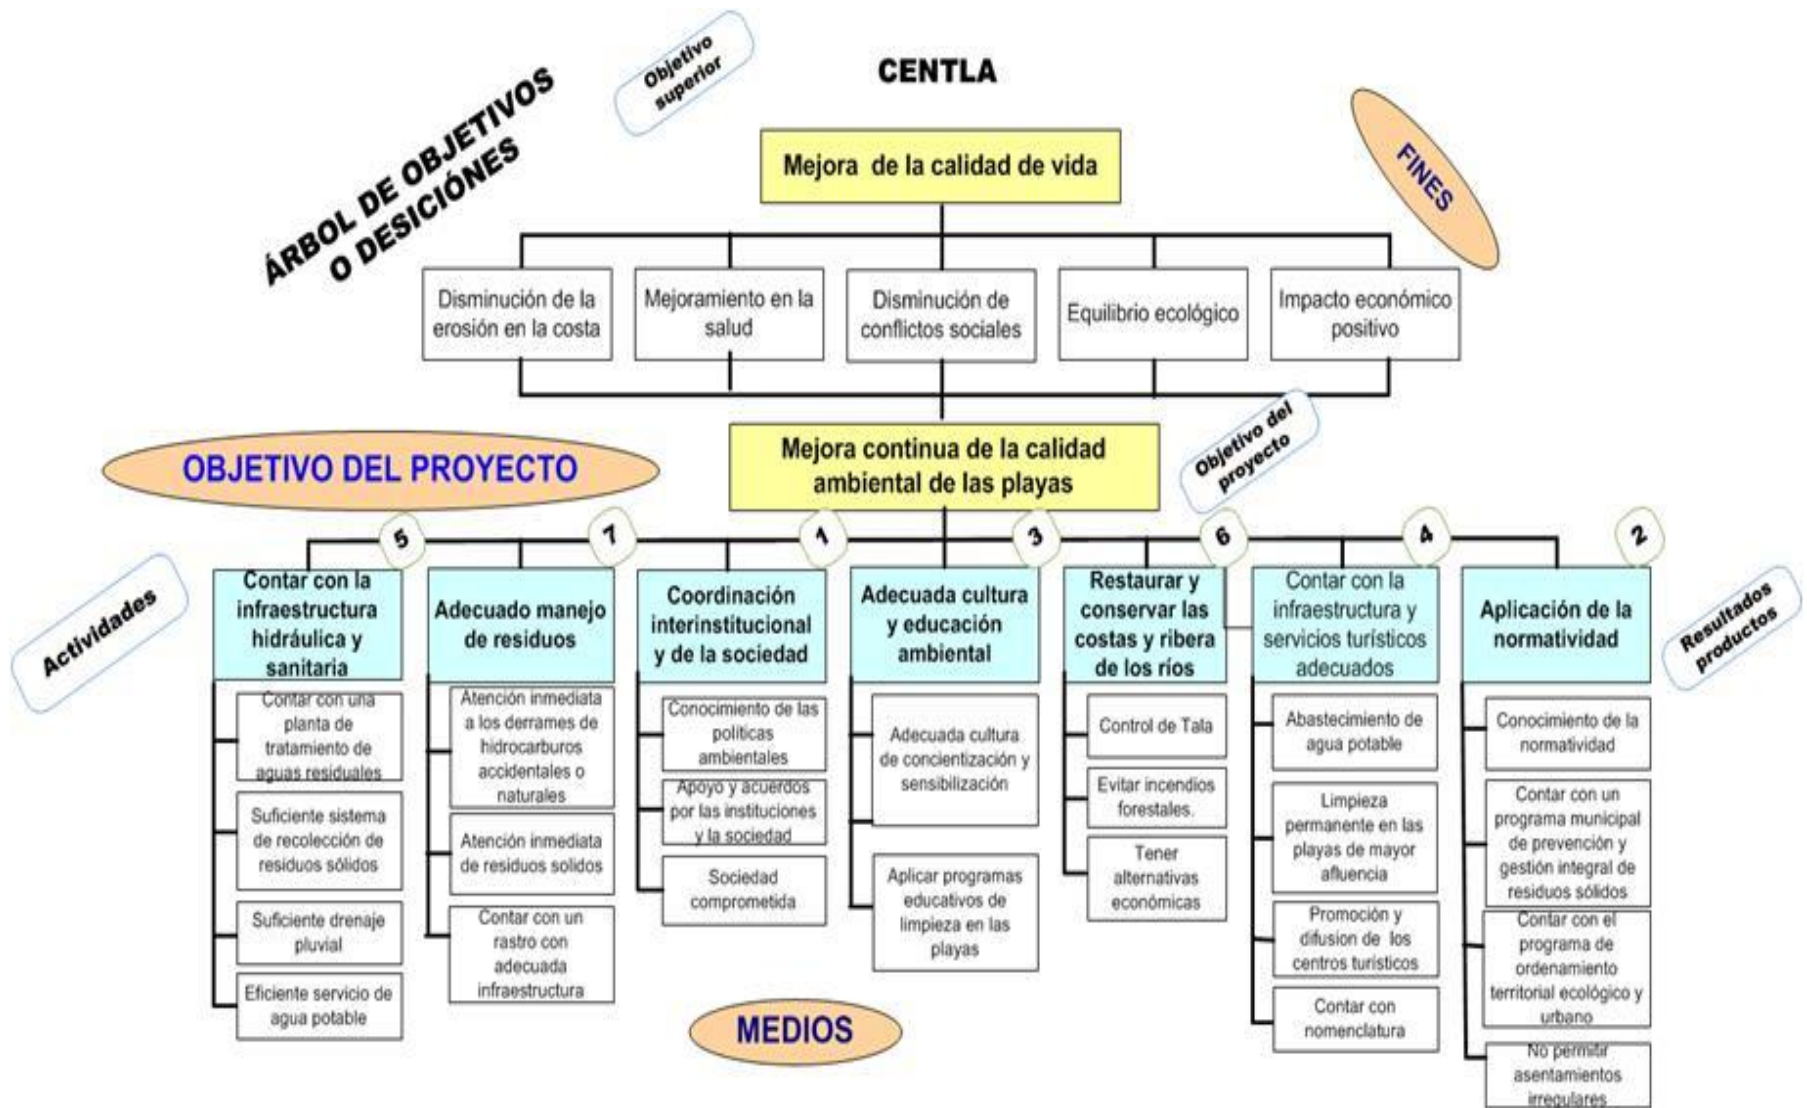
ÁRBOL DE OBJETIVOS O DESICIÓNES

Objetivo superior

CENTLA

FINES

Mejora de la calidad de vida

Disminución de la erosión en la costa

Mejoramiento en la salud

Disminución de conflictos sociales

Equilibrio ecológico

Impacto económico positivo

OBJETIVO DEL PROYECTO

Mejora continua de la calidad ambiental de las playas

Objetivo del proyecto

Actividades

Resultados productos

5
Contar con la infraestructura hidráulica y sanitaria

Contar con una planta de tratamiento de aguas residuales

Suficiente sistema de recolección de residuos sólidos

Suficiente drenaje pluvial

Eficiente servicio de agua potable

7
Adecuado manejo de residuos

Atención inmediata a los derrames de hidrocarburos accidentales o naturales

Atención inmediata de residuos solidos

Contar con un rastro con adecuada infraestructura

1
Coordinación interinstitucional y de la sociedad

Conocimiento de las políticas ambientales

Apoyo y acuerdos por las instituciones y la sociedad

Sociedad comprometida

3
Adecuada cultura y educación ambiental

Adecuada cultura de concientización y sensibilización

Aplicar programas educativos de limpieza en las playas

6
Restaurar y conservar las costas y ribera de los ríos

Control de Tala

Evitar incendios forestales.

Tener alternativas económicas

4
Contar con la infraestructura y servicios turísticos adecuados

Abastecimiento de agua potable

Limpieza permanente en las playas de mayor afluencia

Promoción y difusion de los centros turísticos

Contar con nomenclatura

2
Aplicación de la normatividad

Conocimiento de la normatividad

Contar con un programa municipal de prevención y gestión integral de residuos sólidos

Contar con el programa de ordenamiento territorial ecológico y urbano

No permitir asentamientos irregulares

MEDIOS